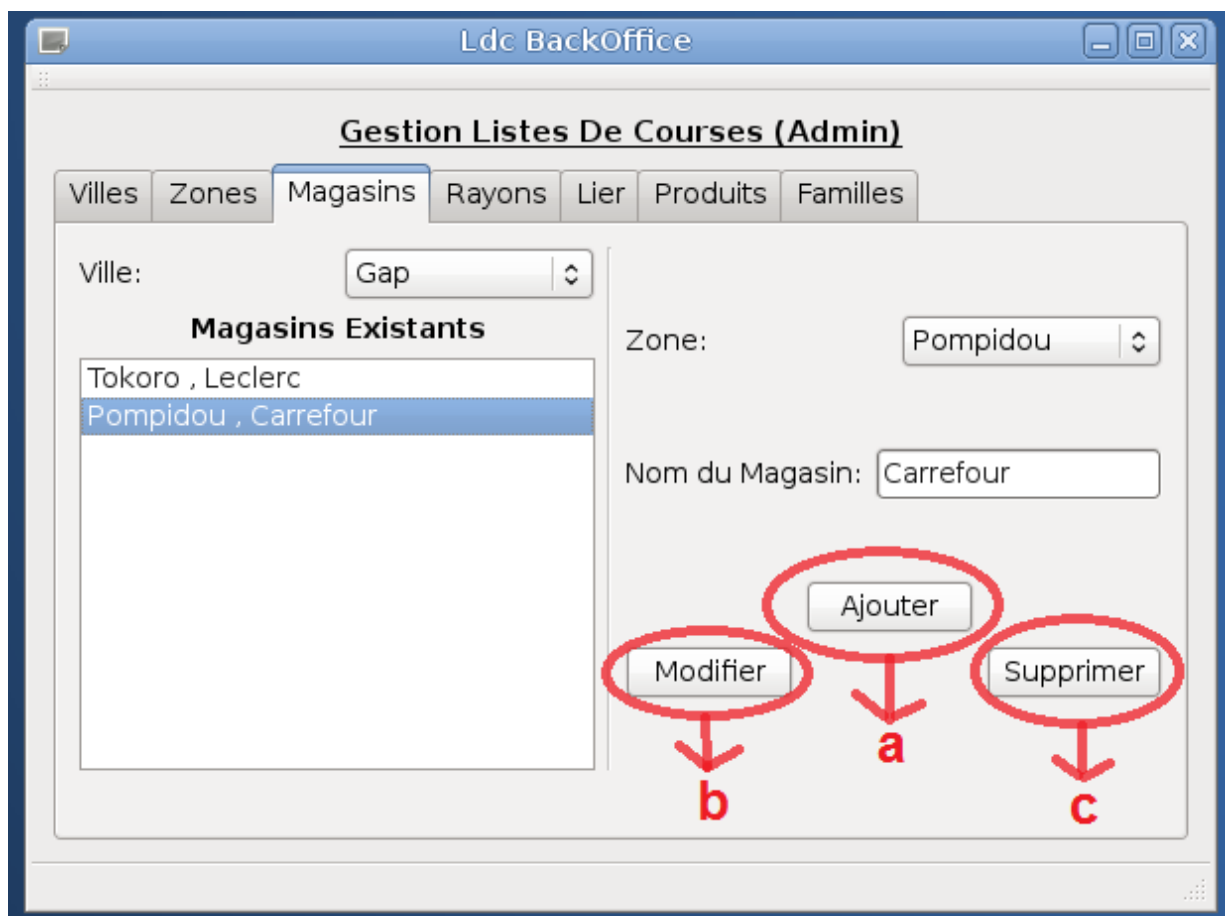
Ldc BackOffice

Gestion Listes De Courses (Admin)

Villes | Zones | Magasins | Rayons | Lier | Produits | Familles

Ville: Gap

Magasins Existants

Tokoro , Leclerc
Pompidou , Carrefour

Zone: Pompidou

Nom du Magasin: Carrefour

Ajouter
a

Modifier
b

Supprimer
c